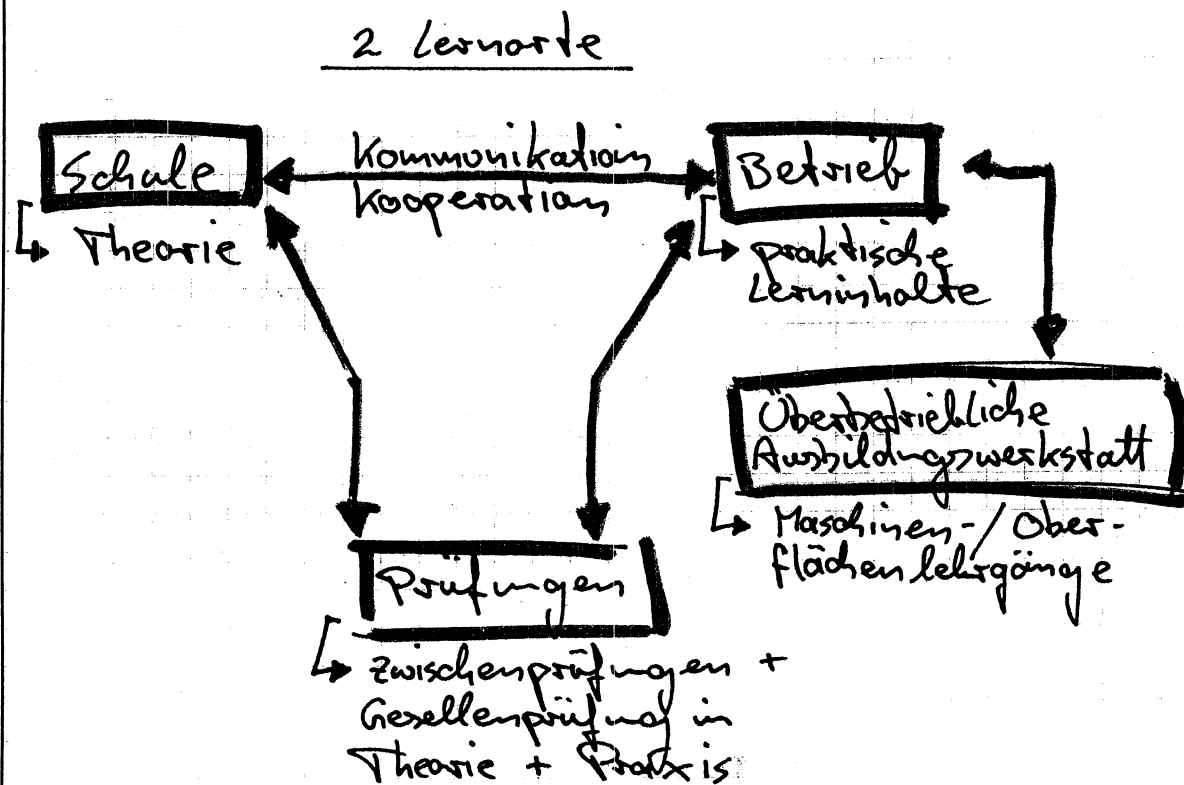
2 Lernorte

Schule

Theorie

Kommunikation
Kooperation

Betrieb

praktische Lerninhalte

Überbetriebliche Ausbildungswerkstatt

Maschinen- / Oberflächenlehrgänge

Prüfungen

zwischenprüfungen + Gesellenprüfung in Theorie + Praxis